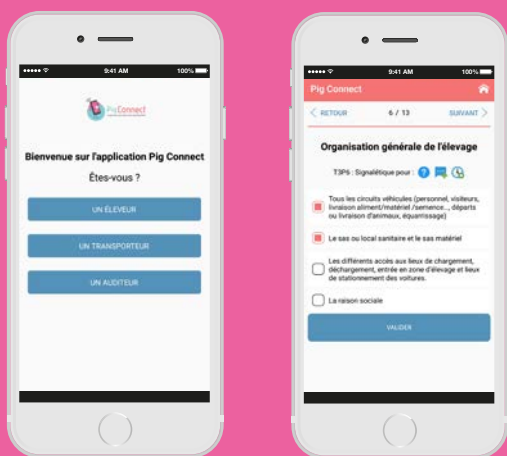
9:41 AM 100%

PigConnect

Bienvenue sur l'application Pig Connect

Êtes-vous ?

UN ÉLEVEUR

UN TRANSPORTEUR

UN AUDITEUR

9:41 AM 100%

Pig Connect

< RETOUR 6 / 13 SUIVANT >

Organisation générale de l'élevage

T3P6 : Signalétique pour :

Tous les circuits véhicules (personnel, visiteurs, livraison aliment/matériel /semence..., départs ou livraison d'animaux, équarrissage)

Le sas ou local sanitaire et le sas matériel

Les différents accès aux lieux de chargement, déchargement, entrée en zone d'élevage et lieux de stationnement des voitures.

La raison sociale

VALIDER